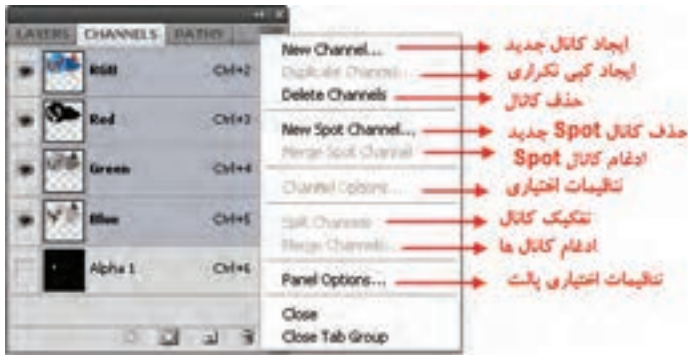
LAYERS CHANNELS PATHS

RGB Ctrl+2
Red Ctrl+3
Green Ctrl+4
Blue Ctrl+5
Alpha 1 Ctrl+6

New Channel...
Duplicate Channel...
Delete Channels
New Spot Channel...
Merge Spot Channel
Channel Options...
Split Channels
Merge Channels...
Panel Options...
Close
Close Tab Group

ایجاد کانال جدید
ایجاد کپی تکراری
حذف کانال
حذف کانال Spot جدید
ادغام کانال Spot
تنظیمات اختیاری
تفکیک کانال
ادغام کانال ها
تنظیمات اختیاری پالت